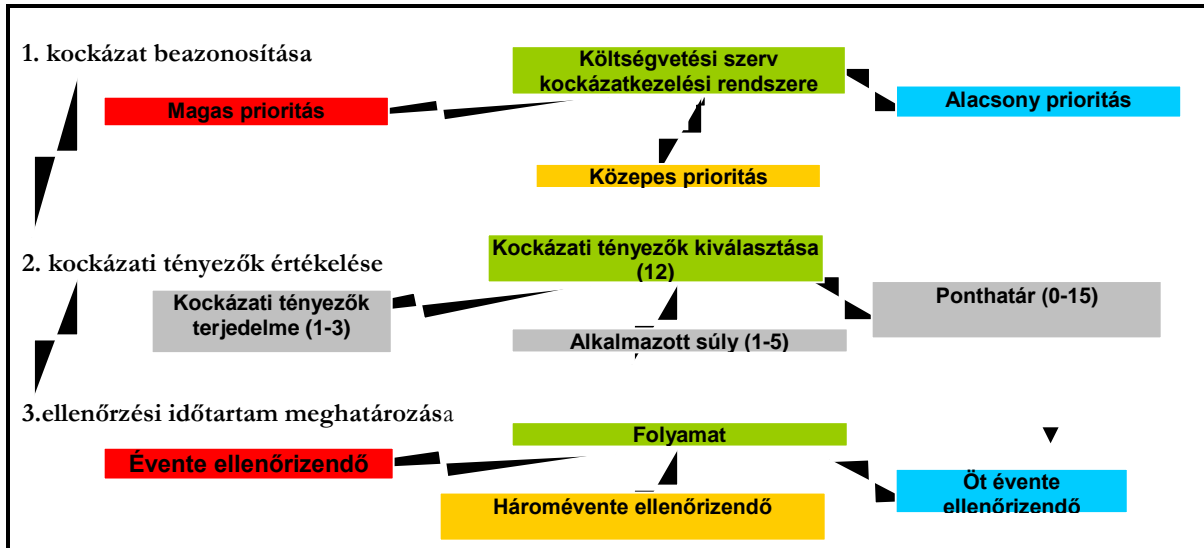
1. kockázat beazonosítása

Költségvetési szerv kockázatkezelési rendszere

Magas prioritás

Alacsony prioritás

Közepes prioritás

2. kockázati tényezők értékelése

Kockázati tényezők kiválasztása (12)

Kockázati tényezők terjedelme (1-3)

Ponthatár (0-15)

Alkalmazott súly (1-5)

3.ellenőrzési időtartam meghatározása

Folyamat

Évente ellenőrizendő

Öt évente ellenőrizendő

Háromévente ellenőrizendő